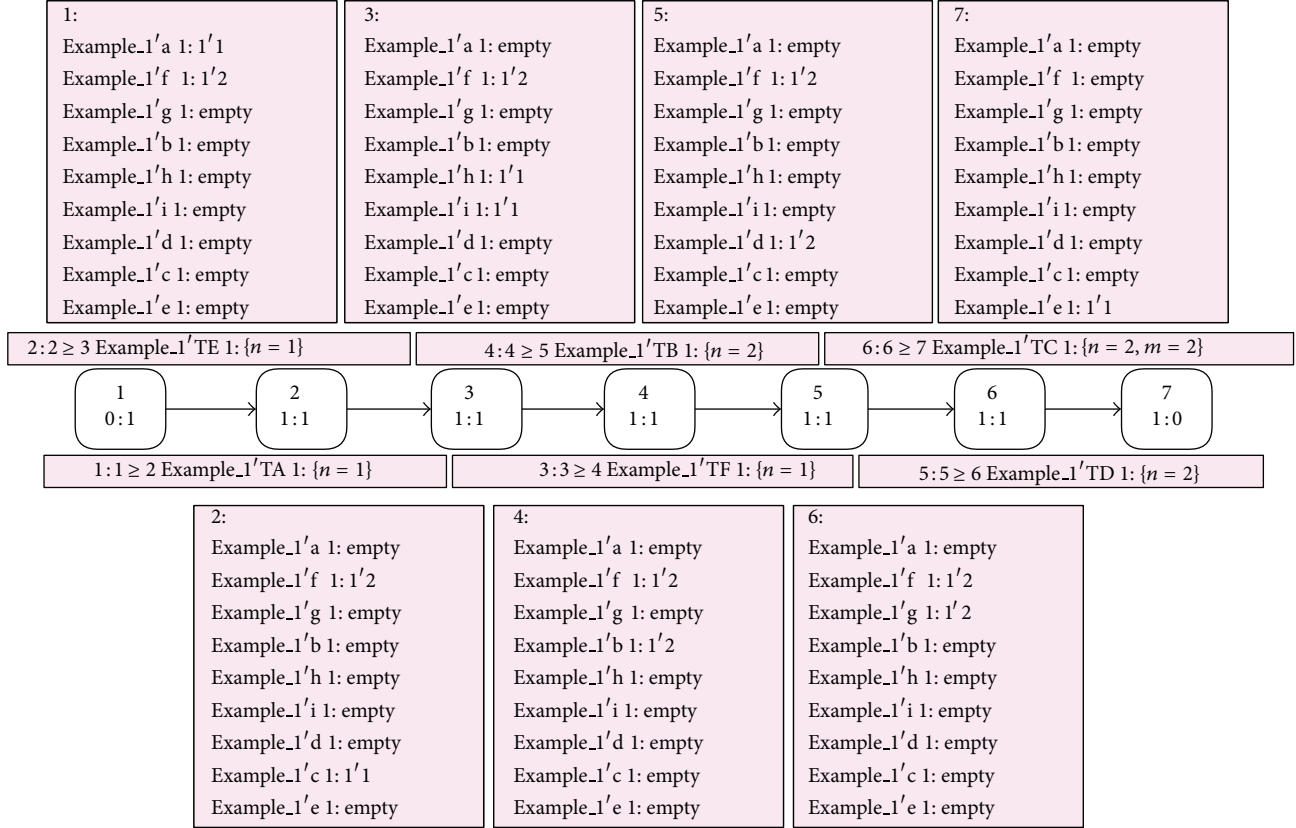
1:
Example_1′a 1: 1′1
Example_1′f 1: 1′2
Example_1′g 1: empty
Example_1′b 1: empty
Example_1′h 1: empty
Example_1′i 1: empty
Example_1′d 1: empty
Example_1′c 1: empty
Example_1′e 1: empty

3:
Example_1′a 1: empty
Example_1′f 1: 1′2
Example_1′g 1: empty
Example_1′b 1: empty
Example_1′h 1: 1′1
Example_1′i 1: 1′1
Example_1′d 1: empty
Example_1′c 1: empty
Example_1′e 1: empty

5:
Example_1′a 1: empty
Example_1′f 1: 1′2
Example_1′g 1: empty
Example_1′b 1: empty
Example_1′h 1: empty
Example_1′i 1: empty
Example_1′d 1: 1′2
Example_1′c 1: empty
Example_1′e 1: empty

7:
Example_1′a 1: empty
Example_1′f 1: empty
Example_1′g 1: empty
Example_1′b 1: empty
Example_1′h 1: empty
Example_1′i 1: empty
Example_1′d 1: empty
Example_1′c 1: empty
Example_1′e 1: 1′1

2 : 2 ≥ 3 Example_1′TE 1: $\{n = 1\}$

4 : 4 ≥ 5 Example_1′TB 1: $\{n = 2\}$

6 : 6 ≥ 7 Example_1′TC 1: $\{n = 2, m = 2\}$

1
0 : 1

2
1 : 1

3
1 : 1

4
1 : 1

5
1 : 1

6
1 : 1

7
1 : 0

1 : 1 ≥ 2 Example_1′TA 1: $\{n = 1\}$

3 : 3 ≥ 4 Example_1′TF 1: $\{n = 1\}$

5 : 5 ≥ 6 Example_1′TD 1: $\{n = 2\}$

2:
Example_1′a 1: empty
Example_1′f 1: 1′2
Example_1′g 1: empty
Example_1′b 1: empty
Example_1′h 1: empty
Example_1′i 1: empty
Example_1′d 1: empty
Example_1′c 1: 1′1
Example_1′e 1: empty

4:
Example_1′a 1: empty
Example_1′f 1: 1′2
Example_1′g 1: empty
Example_1′b 1: 1′2
Example_1′h 1: empty
Example_1′i 1: empty
Example_1′d 1: empty
Example_1′c 1: empty
Example_1′e 1: empty

6:
Example_1′a 1: empty
Example_1′f 1: 1′2
Example_1′g 1: 1′2
Example_1′b 1: empty
Example_1′h 1: empty
Example_1′i 1: empty
Example_1′d 1: empty
Example_1′c 1: empty
Example_1′e 1: empty